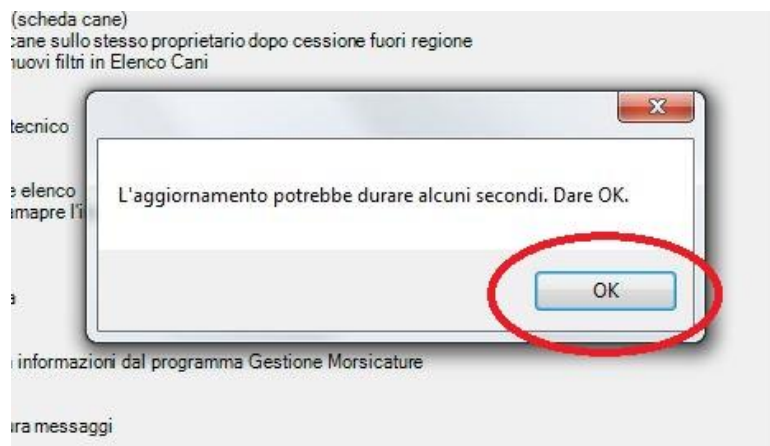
(scheda cane)
cane sullo stesso proprietario dopo cessione fuori regione
nuovi filtri in Elenco Cani

tecnico

e elenco
amapre l'i

a

informazioni dal programma Gestione Morsicature

ra messaggi

x

L'aggiornamento potrebbe durare alcuni secondi. Dare OK.

OK